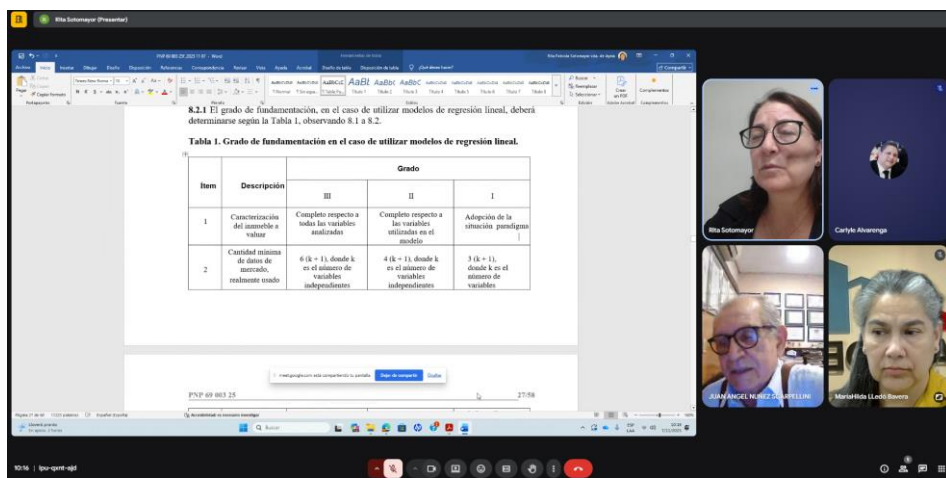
Rita Sotomayor (Presentar)

PNP 69 003 25 – Word

8.2.1 El grado de fundamentación, en el caso de utilizar modelos de regresión lineal, deberá determinarse según la Tabla 1, observando 8.1 a 8.2.

Tabla 1. Grado de fundamentación en el caso de utilizar modelos de regresión lineal.

| Item | Descripción | Grado | | |
|---|---|---|---|---|
| | | III | II | I |
| 1 | Caracterización del inmueble a valuar | Completo respecto a todas las variables analizadas | Completo respecto a las variables utilizadas en el modelo | Adopción de la situación paradigma |
| 2 | Cantidad mínima de datos de mercado, realmente usado | 6 (k + 1), donde k es el número de variables independientes | 4 (k + 1), donde k es el número de variables independientes | 3 (k + 1), donde k es el número de variables |

meet.google.com está compartiendo tu pantalla. Dejar de compartir Ocultar

PNP 69 003 25

27/58

Rita Sotomayor

Carlyle Alvarenga

JUAN ANGEL NUÑEZ SCARPELLINI

MariaHilda LLedo Bavera

10:16 | ipu-qmt-ajd